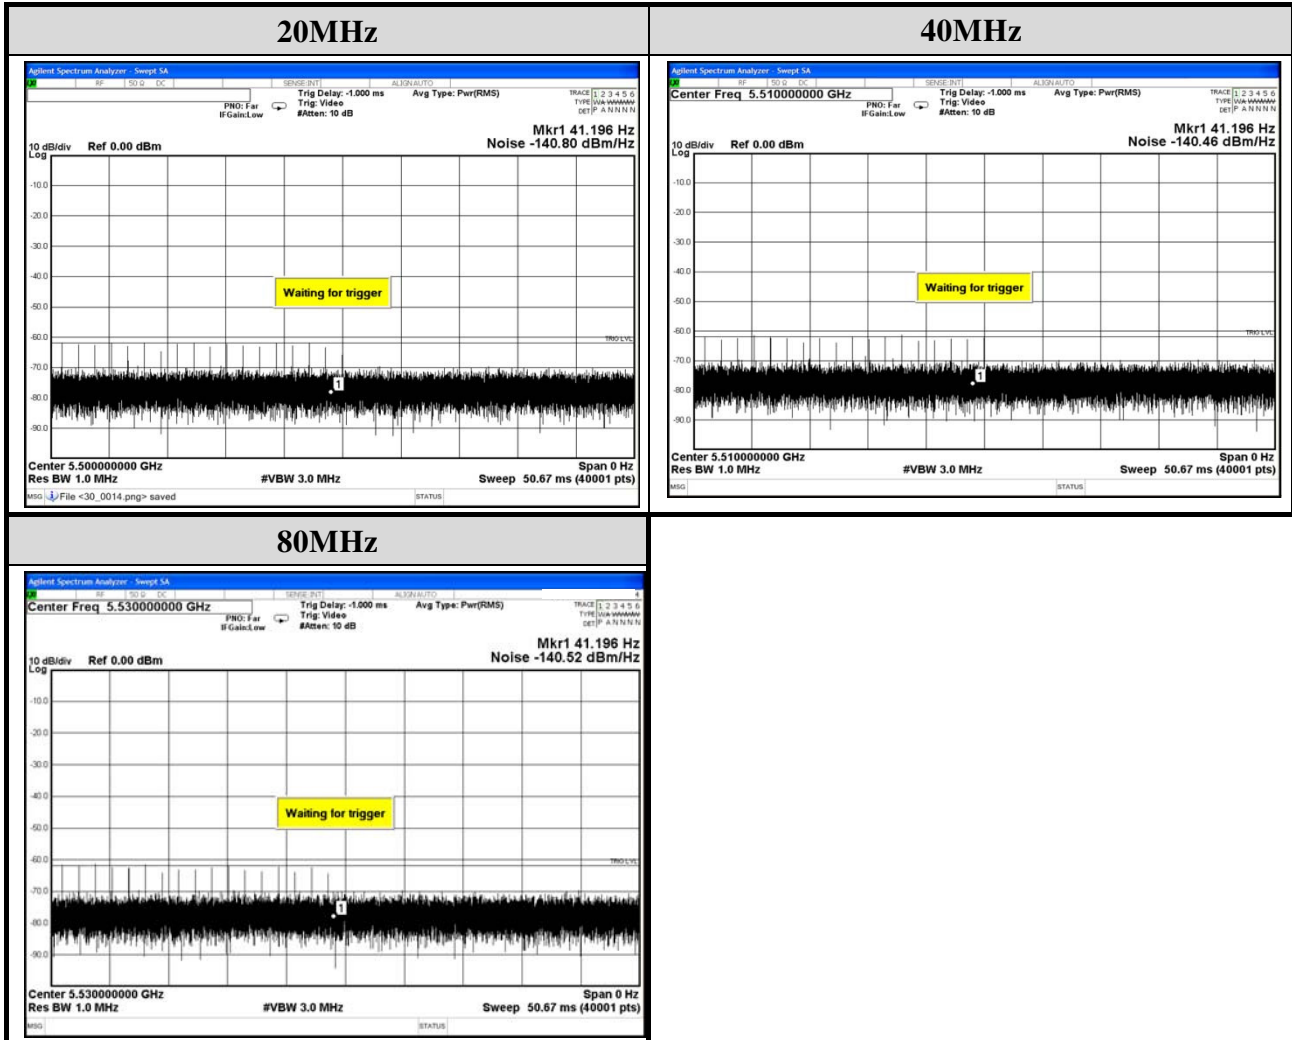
| 20MHz | 40MHz |
|---|---|
| Agilent Spectrum Analyzer - Swept SA<br>RF 50 Ω DC SENSE:INT ALIGN AUTO<br>PNO: Far IFGain:Low Trig Delay: -1.000 ms Trig: Video #Atten: 10 dB Avg Type: Pwr(RMS) TRACE 1 2 3 4 5 6 TYPE WA WWWWW DET P A N N N N<br>Mkr1 41.196 Hz Noise -140.80 dBm/Hz<br>10 dB/div Log Ref 0.00 dBm<br>-10.0 -20.0 -30.0 -40.0 -50.0 -60.0 -70.0 -80.0 -90.0<br>Waiting for trigger<br>TRIG LVL<br>1<br>Center 5.500000000 GHz Res BW 1.0 MHz #VBW 3.0 MHz Span 0 Hz Sweep 50.67 ms (40001 pts)<br>MSG File <30_0014.png> saved STATUS | Agilent Spectrum Analyzer - Swept SA<br>RF 50 Ω DC SENSE:INT ALIGN AUTO<br>Center Freq 5.510000000 GHz PNO: Far IFGain:Low Trig Delay: -1.000 ms Trig: Video #Atten: 10 dB Avg Type: Pwr(RMS) TRACE 1 2 3 4 5 6 TYPE WA WWWWW DET P A N N N N<br>Mkr1 41.196 Hz Noise -140.46 dBm/Hz<br>10 dB/div Log Ref 0.00 dBm<br>-10.0 -20.0 -30.0 -40.0 -50.0 -60.0 -70.0 -80.0 -90.0<br>Waiting for trigger<br>TRIG LVL<br>1<br>Center 5.510000000 GHz Res BW 1.0 MHz #VBW 3.0 MHz Span 0 Hz Sweep 50.67 ms (40001 pts)<br>MSG STATUS |
| 80MHz | |
| Agilent Spectrum Analyzer - Swept SA<br>RF 50 Ω DC SENSE:INT ALIGN AUTO<br>Center Freq 5.530000000 GHz PNO: Far IFGain:Low Trig Delay: -1.000 ms Trig: Video #Atten: 10 dB Avg Type: Pwr(RMS) TRACE 1 2 3 4 5 6 TYPE WA WWWWW DET P A N N N N<br>Mkr1 41.196 Hz Noise -140.52 dBm/Hz<br>10 dB/div Log Ref 0.00 dBm<br>-10.0 -20.0 -30.0 -40.0 -50.0 -60.0 -70.0 -80.0 -90.0<br>Waiting for trigger<br>TRIG LVL<br>1<br>Center 5.530000000 GHz Res BW 1.0 MHz #VBW 3.0 MHz Span 0 Hz Sweep 50.67 ms (40001 pts)<br>MSG STATUS | |